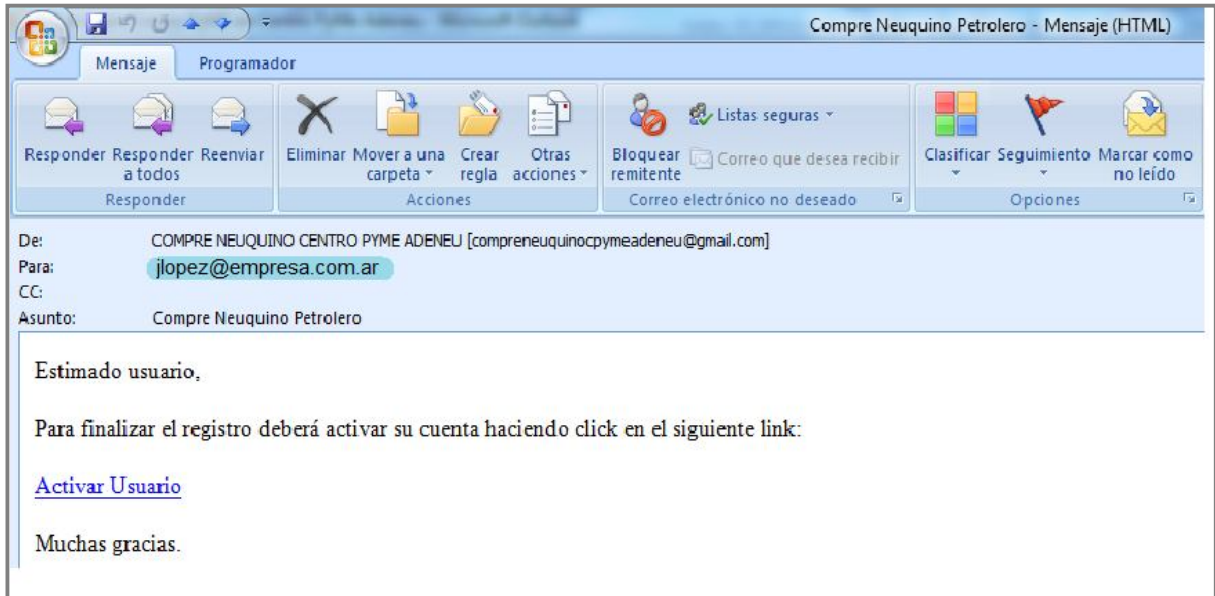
Compre Neuquino Petrolero - Mensaje (HTML)

Mensaje Programador

Responder Responder a todos Reenviar
Responder

Eliminar Mover a una carpeta Crear regla Otras acciones
Acciones

Bloquear remitente Listas seguras Correo que desea recibir
Correo electrónico no deseado

Clasificar Seguimiento Marcar como no leído
Opciones

De: COMPRE NEUQUINO CENTRO PYME ADENEU [compreneuquinocpymeadeneu@gmail.com]
Para: jlopez@empresa.com.ar
CC:
Asunto: Compre Neuquino Petrolero

Estimado usuario,

Para finalizar el registro deberá activar su cuenta haciendo click en el siguiente link:

Activar Usuario

Muchas gracias.